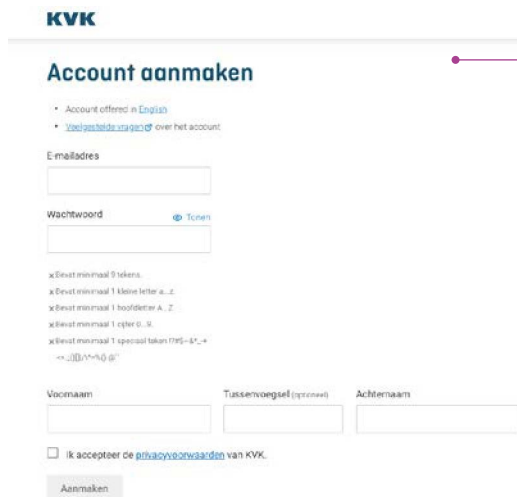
KVK

Account aanmaken

• Account offered in English
• Veelgestelde vragen over het account

E-mailadres

Wachtwoord Tonen

× Bevat minimaal 9 tekens.
× Bevat minimaal 1 kleine letter a...z.
× Bevat minimaal 1 hoofdletter A...Z.
× Bevat minimaal 1 cijfer 0...9.
× Bevat minimaal 1 speciaal teken !?#$-&*_+ <>.;:[]{}/\^~%() @'"

Voornaam

Tussenvoegsel (optioneel)

Achternaam

Ik accepteer de privacyvoorwaarden van KVK.

Aanmaken